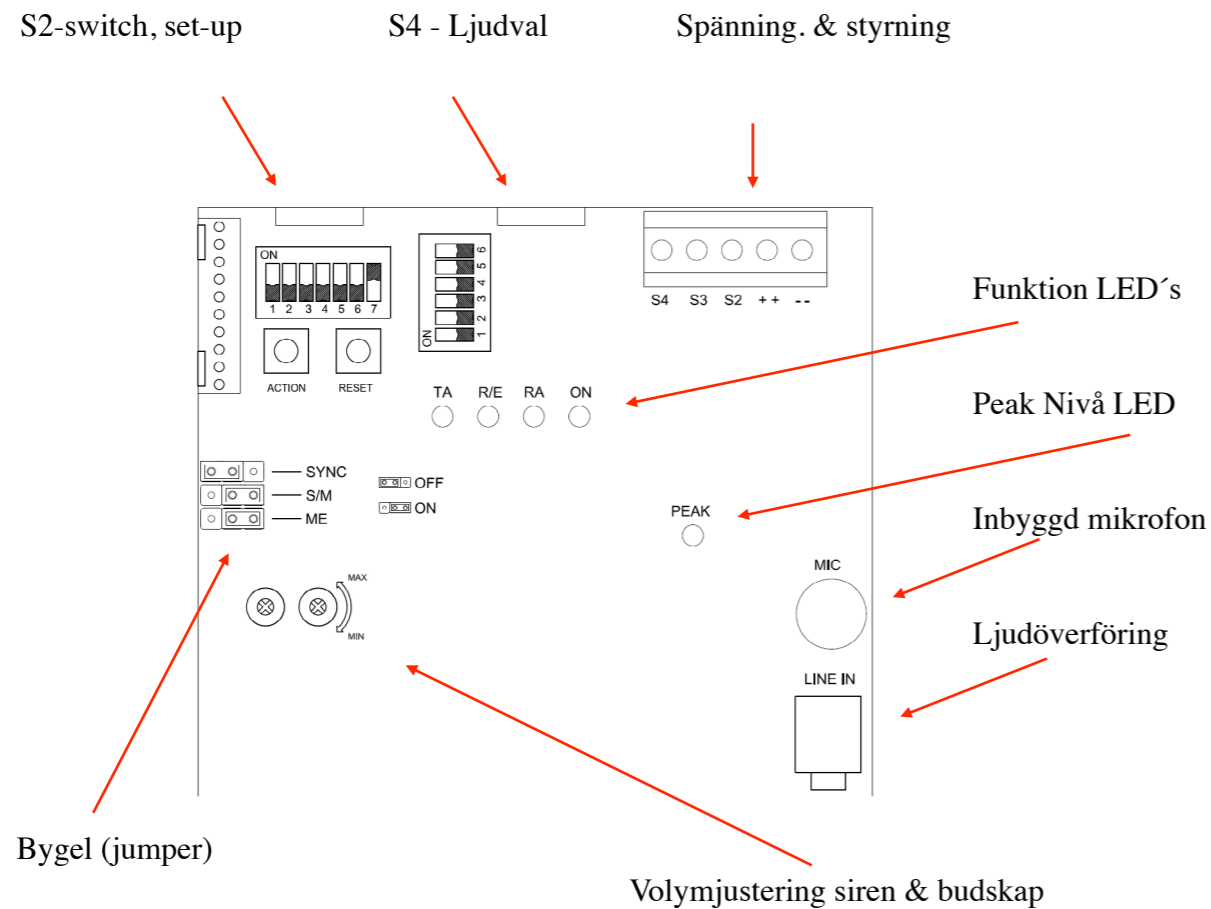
S2-switch, set-up

S4 - Ljudval

Spänning. & styrning

ON
1 2 3 4 5 6 7

ON
1 2 3 4 5 6

S4 S3 S2 + + - -

ACTION RESET

Funktion LED´s

TA R/E RA ON

Peak Nivå LED

SYNC
S/M
ME

OFF
ON

PEAK

Inbyggd mikrofon

MIC

MAX
MIN

Ljudöverföring

LINE IN

Bygel (jumper)

Volymjustering siren & budskap